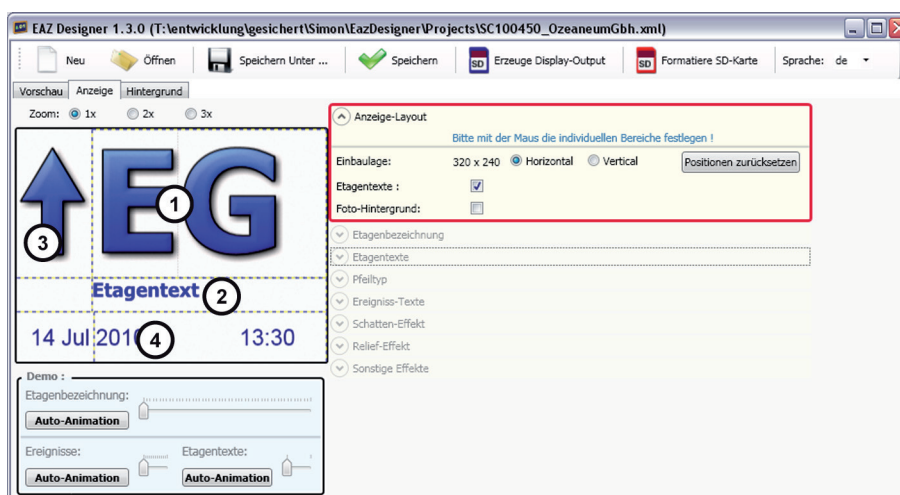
EAZ Designer 1.3.0 (T:\entwicklung\gesichert\Simon\EazDesigner\Projects\SC100450_OzeaneumGbh.xml)

Neu Öffnen Speichern Unter ... Speichern Erzeuge Display-Output Formatiere SD-Karte Sprache: de

Vorschau Anzeige Hintergrund

Zoom: 1x 2x 3x

EG

1

3

Etagentext

2

14 Jul 2010

4

13:30

Demo :

Etagenbezeichnung:

Auto-Animation

Ereignisse:

Auto-Animation

Etagentexte:

Auto-Animation

Anzeige-Layout

Bitte mit der Maus die individuellen Bereiche festlegen !

Einbaulage: 320 x 240 Horizontal Vertical Positionen zurücksetzen

Etagentexte :

Foto-Hintergrund:

Etagenbezeichnung

Etagentexte

Pfeiltyp

Ereigniss-Texte

Schatten-Effekt

Relief-Effekt

Sonstige Effekte